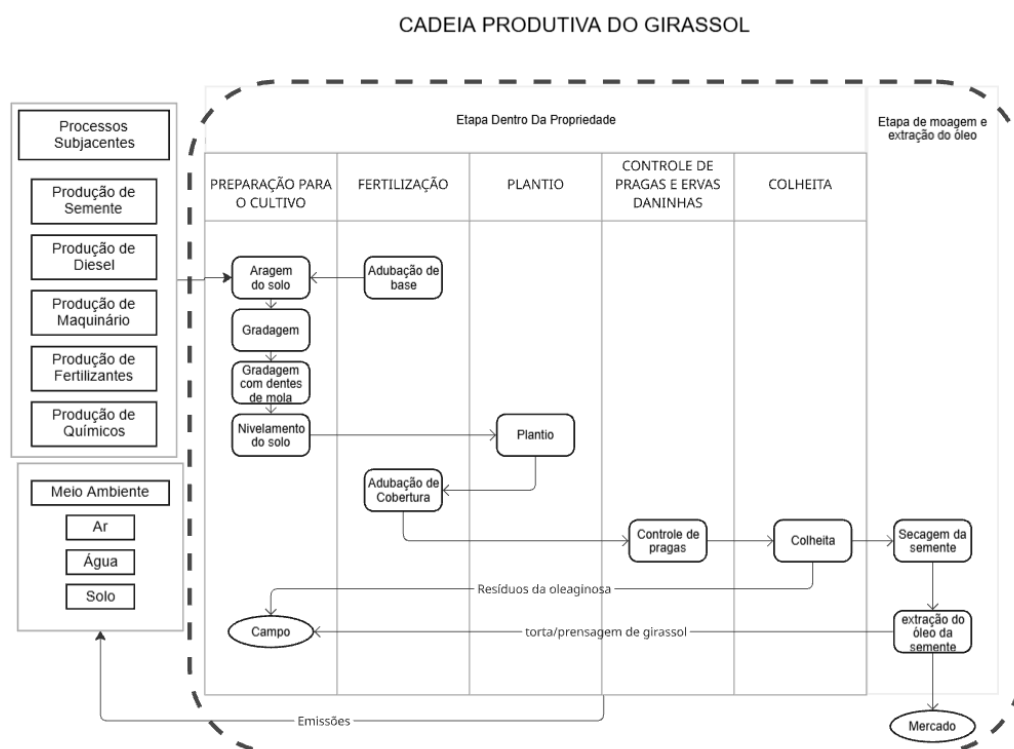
CADEIA PRODUTIVA DO GIRASSOL

Processos Subjacentes

Produção de Semente

Produção de Diesel

Produção de Maquinário

Produção de Fertilizantes

Produção de Químicos

Meio Ambiente

Ar

Água

Solo

Etapa Dentro Da Propriedade

Etapa de moagem e extração do óleo

PREPARAÇÃO PARA O CULTIVO

FERTILIZAÇÃO

PLANTIO

CONTROLE DE PRAGAS E ERVAS DANINHAS

COLHEITA

Aragem do solo

Adubação de base

Gradagem

Gradagem com dentes de mola

Nivelamento do solo

Plantio

Adubação de Cobertura

Controle de pragas

Colheita

Secagem da semente

Resíduos da oleaginosa

Campo

torta/prensagem de girassol

extração do óleo da semente

Emissões

Mercado